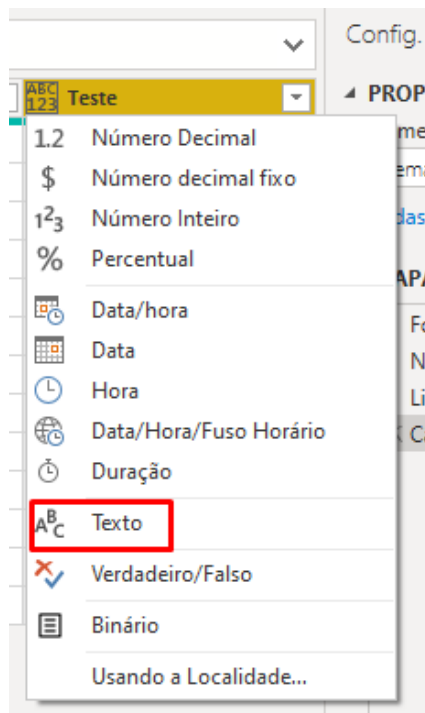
Config.

ABC 123 Teste

PROP

1.2 Número Decimal
$ Número decimal fixo
$1^2 3$ Número Inteiro
% Percentual
Data/hora
Data
Hora
Data/Hora/Fuso Horário
Duração
$A^B C$ Texto
Verdadeiro/Falso
Binário
Usando a Localidade...